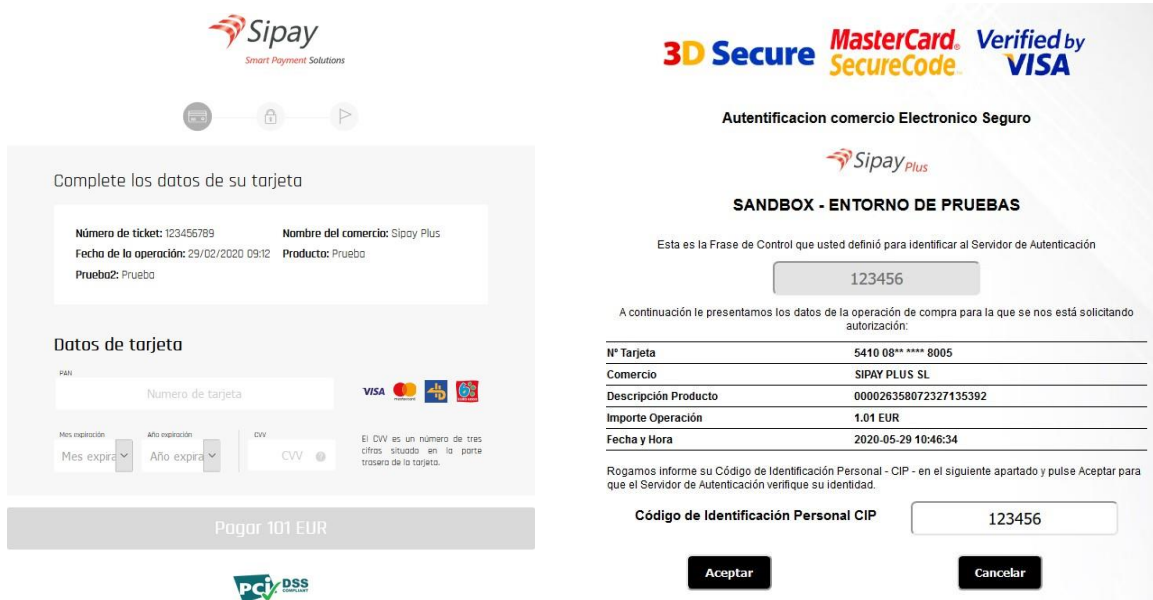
Sipay
Smart Payment Solutions

Complete los datos de su tarjeta

Número de ticket: 123456789
Nombre del comercio: Sipay Plus
Fecha de la operación: 29/02/2020 09:12
Producto: Prueba
Prueba2: Prueba

Datos de tarjeta

PAN
Numero de tarjeta

VISA

Mes expiración
Mes expira
Año expiración
Año expira
CVV
CVV

El CVV es un número de tres cifras situado en la parte trasera de la tarjeta.

Pagar 101 EUR

PCI DSS

3D Secure MasterCard. SecureCode. Verified by VISA

Autentificacion comercio Electronico Seguro

Sipay Plus

SANDBOX - ENTORNO DE PRUEBAS

Esta es la Frase de Control que usted definió para identificar al Servidor de Autenticación

123456

A continuación le presentamos los datos de la operación de compra para la que se nos está solicitando autorización:

| | |
|---|---|
| Nº Tarjeta | 5410 08** **** 8005 |
| Comercio | SIPAY PLUS SL |
| Descripción Producto | 000026358072327135392 |
| Importe Operación | 1.01 EUR |
| Fecha y Hora | 2020-05-29 10:46:34 |

Rogamos informe su Código de Identificación Personal - CIP - en el siguiente apartado y pulse Aceptar para que el Servidor de Autenticación verifique su identidad.

Código de Identificación Personal CIP
123456

Aceptar
Cancelar